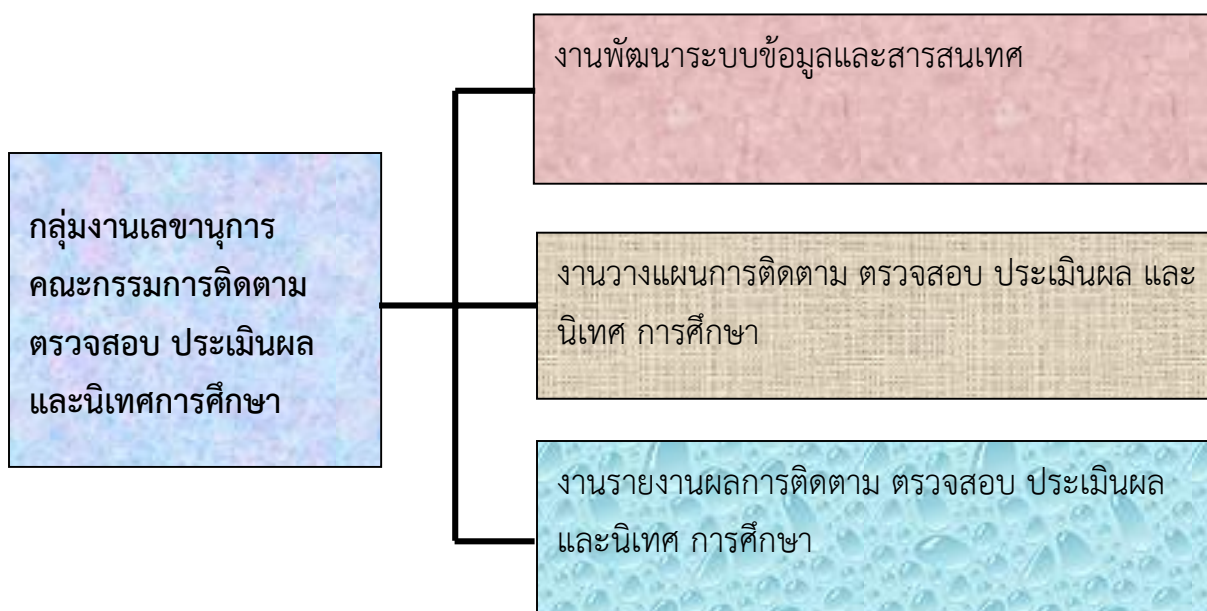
กลุ่มงานเลขานุการ คณะกรรมการติดตาม ตรวจสอบ ประเมินผล และนิเทศการศึกษา

งานพัฒนาระบบข้อมูลและสารสนเทศ

งานวางแผนการติดตาม ตรวจสอบ ประเมินผล และ นิเทศ การศึกษา

งานรายงานผลการติดตาม ตรวจสอบ ประเมินผล และนิเทศ การศึกษา